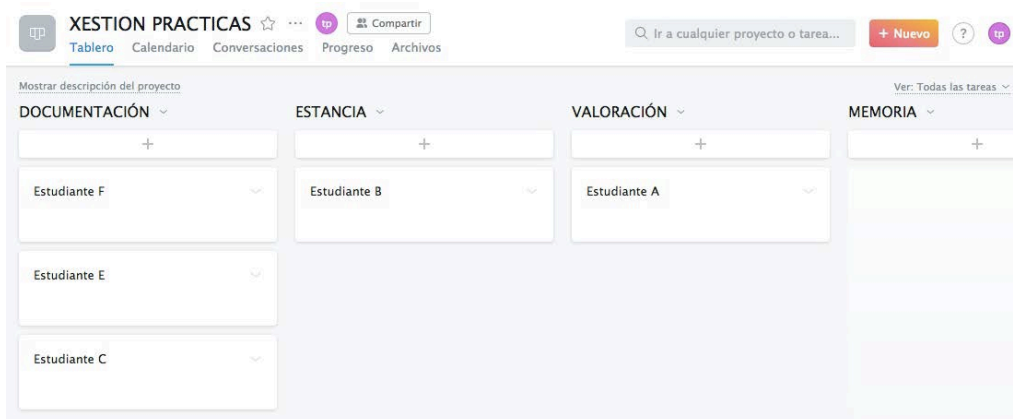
XESTION PRACTICAS ☆ ··· tp Compartir

Tablero Calendario Conversaciones Progreso Archivos

Ir a cualquier proyecto o tarea...

+ Nuevo ? tp

Mostrar descripción del proyecto

Ver: Todas las tareas

DOCUMENTACIÓN

+

Estudiante F

Estudiante E

Estudiante C

ESTANCIA

+

Estudiante B

VALORACIÓN

+

Estudiante A

MEMORIA

+